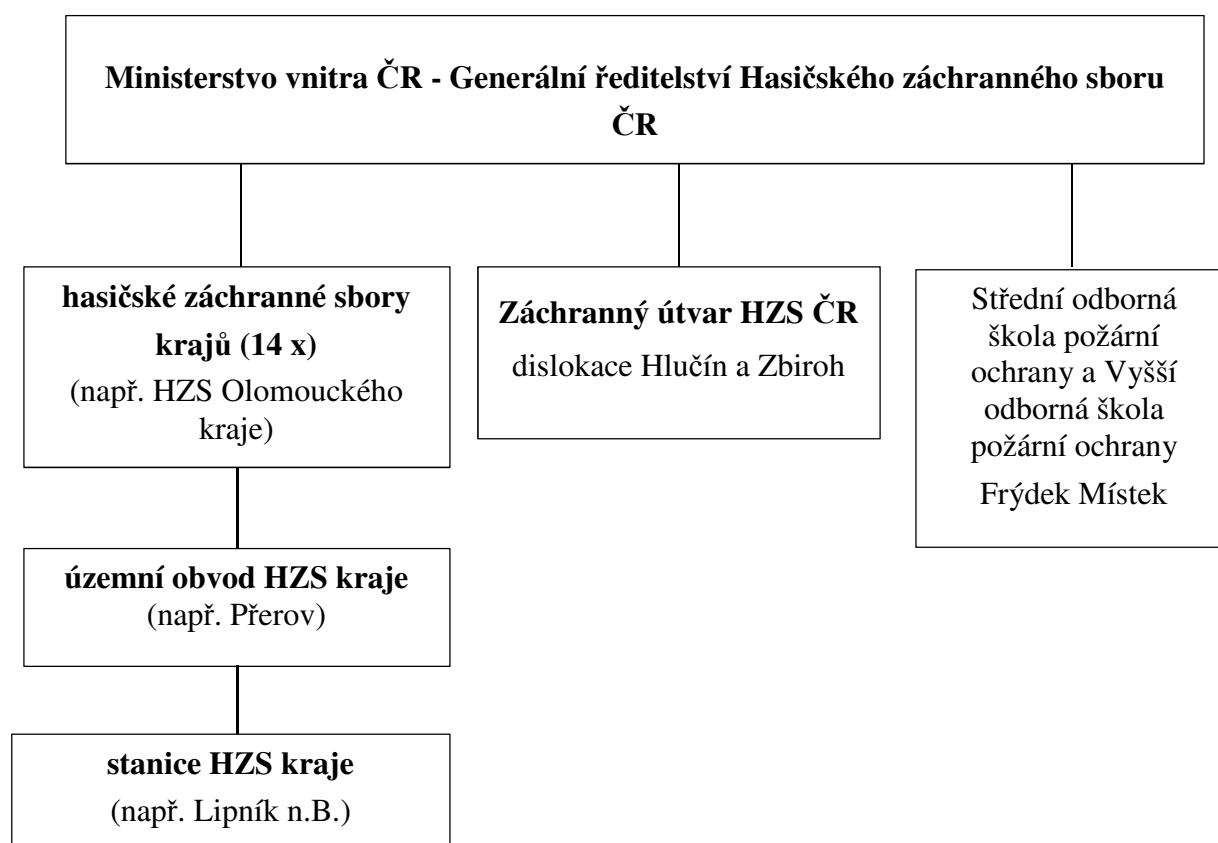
Ministerstvo vnitra ČR - Generální ředitelství Hasičského záchranného sboru ČR

hasičské záchranné sbory krajů (14 x)
(např. HZS Olomouckého kraje)

Záchranný útvar HZS ČR
dislokace Hlučín a Zbiroh

Střední odborná škola požární ochrany a Vyšší odborná škola požární ochrany Frýdek Místek

územní obvod HZS kraje
(např. Přerov)

stanice HZS kraje
(např. Lipník n.B.)